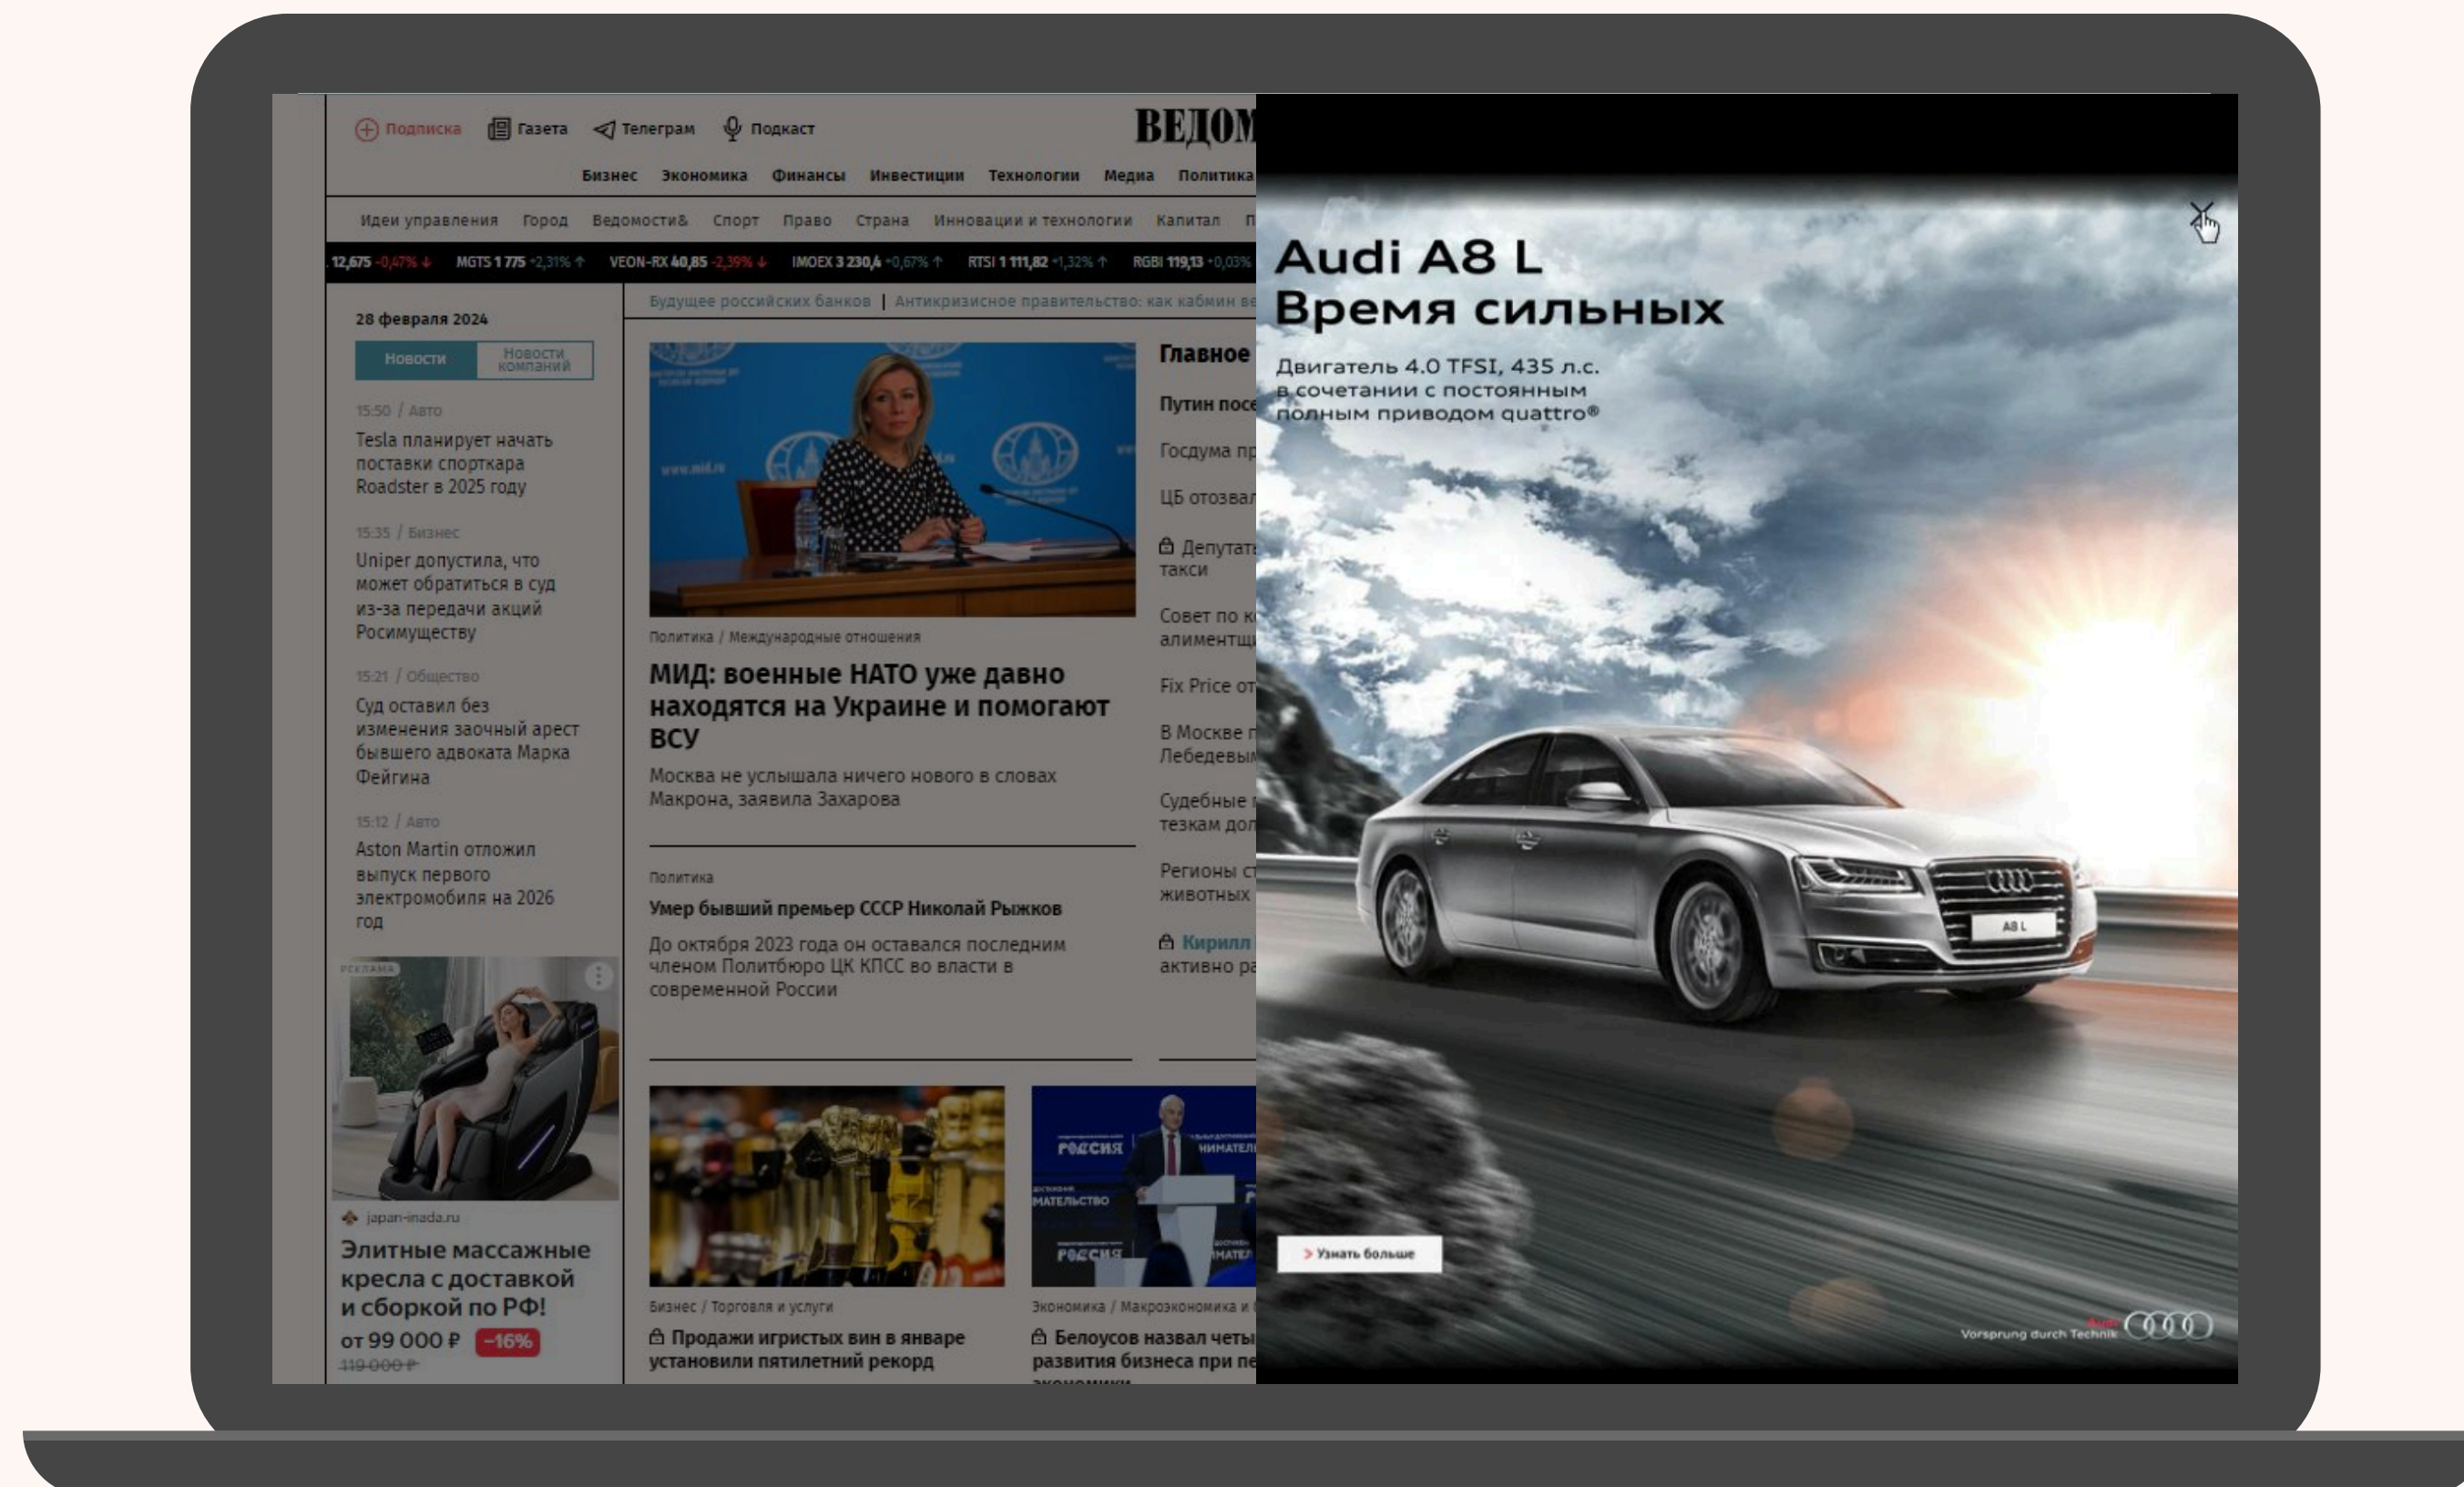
Подписка Газета Телеграм Подкаст

ВЕДОМ

Бизнес Экономика Финансы Инвестиции Технологии Медиа Политика

Идеи управления Город Ведомости& Спорт Право Страна Инновации и технологии Капитал П

12,675 -0,47% MGTS 1 775 +2,31% VEON-RX 40,85 -2,39% IMOEX 3 230,4 +0,67% RTSI 1 111,82 +1,32% RGBI 119,13 +0,03%

Будущее российских банков | Антикризисное правительство: как кабмин ве

28 февраля 2024

Новости | Новости компаний

15:50 / Авто
Tesla планирует начать поставки спорткара Roadster в 2025 году

15:35 / Бизнес
Uniper допустила, что может обратиться в суд из-за передачи акций Росимуществу

15:21 / Общество
Суд оставил без изменения заочный арест бывшего адвоката Марка Фейгина

15:12 / Авто
Aston Martin отложил выпуск первого электромобиля на 2026 год

РЕКЛАМА
japan-inada.ru
Элитные массажные кресла с доставкой и сборкой по РФ!
от 99 000 ₽ −16%
119 000 ₽

Политика / Международные отношения
МИД: военные НАТО уже давно находятся на Украине и помогают ВСУ
Москва не услышала ничего нового в словах Макрона, заявила Захарова

Политика
Умер бывший премьер СССР Николай Рыжков
До октября 2023 года он оставался последним членом Политбюро ЦК КПСС во власти в современной России

Бизнес / Торговля и услуги
Продажи игристых вин в январе установили пятилетний рекорд

Экономика / Макроэкономика и
Белоусов назвал четы развития бизнеса при пе экономики

Главное
Путин посе
Госдума пр
ЦБ отозвал
Депутат такси
Совет по к алиментщи
Fix Price от
В Москве п Лебедевым
Судебные тезкам до
Регионы с животных
Кирилл активно ра

Audi A8 L
Время сильных

Двигатель 4.0 TFSI, 435 л.с. в сочетании с постоянным полным приводом quattro®

A8 L

> Узнать больше

Vorsprung durch Technik Audi